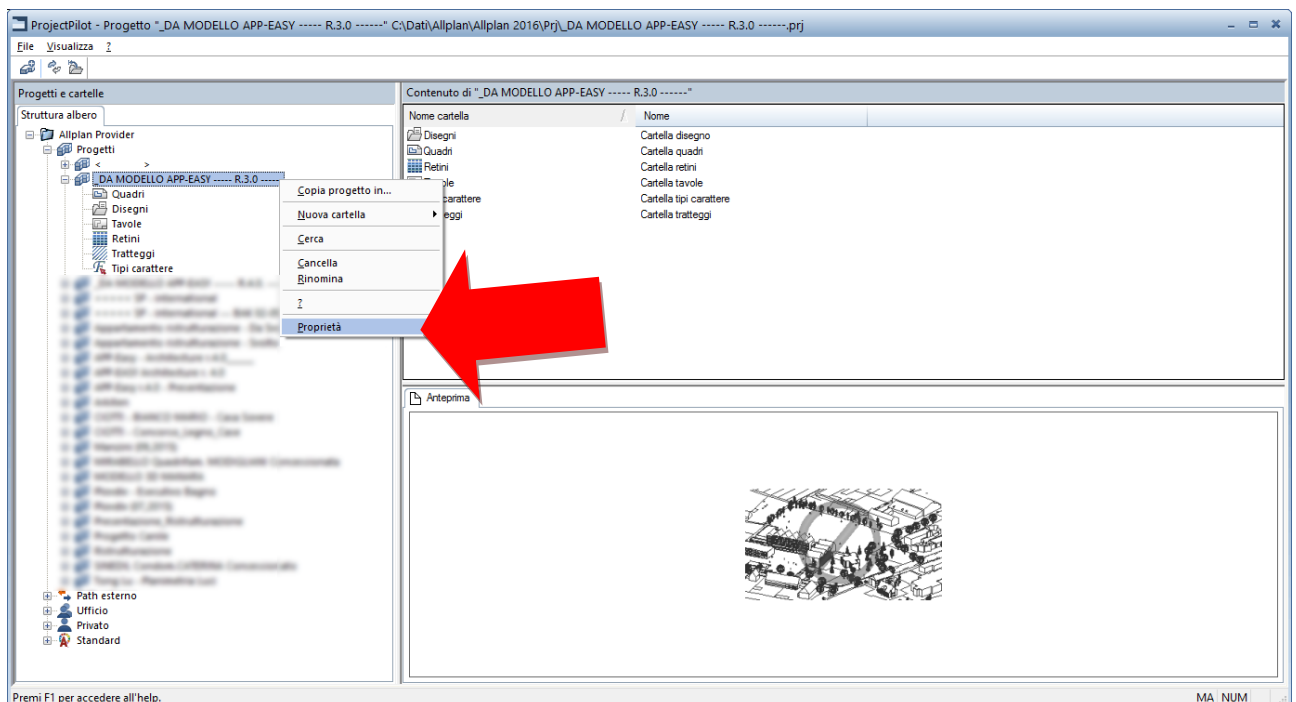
ProjectPilot - Progetto "_DA MODELLO APP-EASY ----- R.3.0 ------" C:\Dati\Allplan\Allplan 2016\Prj\_DA MODELLO APP-EASY ----- R.3.0 ------.prj

File Visualizza ?

Progetti e cartelle

Struttura albero

Allplan Provider
Progetti
< >
_DA MODELLO APP-EASY ----- R.3.0 -----
Quadri
Disegni
Tavole
Retini
Tratteggi
Tipi carattere
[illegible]
Path esterno
Ufficio
Privato
Standard

Copia progetto in...
Nuova cartella
Cerca
Cancella
Rinomina
?
Proprietà

Contenuto di "_DA MODELLO APP-EASY ----- R.3.0 ------"

| Nome cartella | Nome |
|---|---|
| Disegni | Cartella disegno |
| Quadri | Cartella quadri |
| Retini | Cartella retini |
| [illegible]ole | Cartella tavole |
| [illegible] carattere | Cartella tipi carattere |
| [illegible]eggi | Cartella tratteggi |

Anteprima

Premi F1 per accedere all'help.
MA NUM